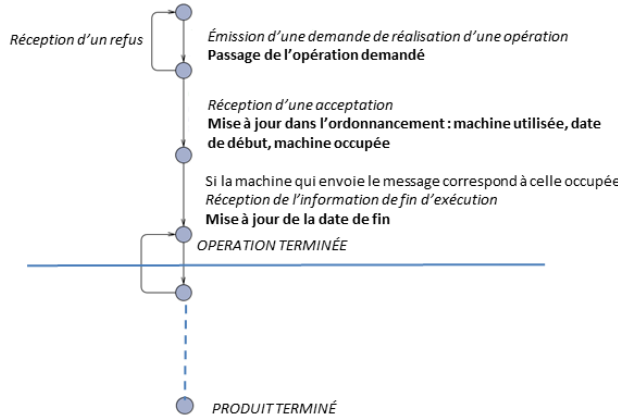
Réception d'un refus

Émission d'une demande de réalisation d'une opération
Passage de l'opération demandé

Réception d'une acceptation
Mise à jour dans l'ordonnancement : machine utilisée, date de début, machine occupée

Si la machine qui envoie le message correspond à celle occupée
Réception de l'information de fin d'exécution
Mise à jour de la date de fin

OPERATION TERMINEE

PRODUIT TERMINÉ